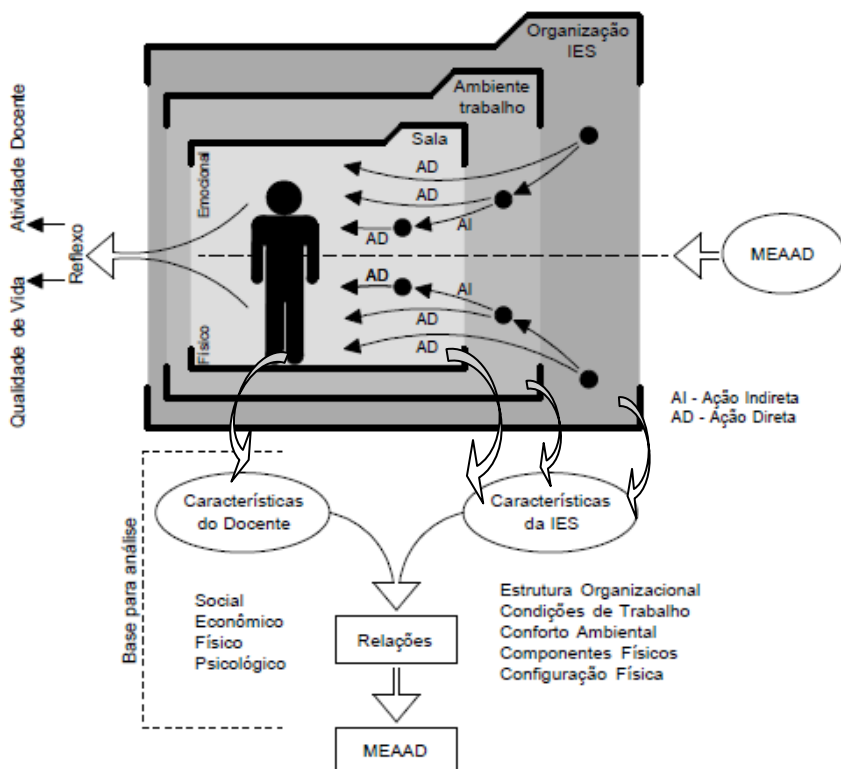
Organização IES

Ambiente trabalho

Sala

Emocional

Físico

AD

AD

AI

AD

AD

AI

AD

AD

Atividade Docente

Reflexo

Qualidade de Vida

MEAAD

AI - Ação Indireta
AD - Ação Direta

Base para análise

Características do Docente

Características da IES

Social
Econômico
Físico
Psicológico

Relações

Estrutura Organizacional
Condições de Trabalho
Conforto Ambiental
Componentes Físicos
Configuração Física

MEAAD